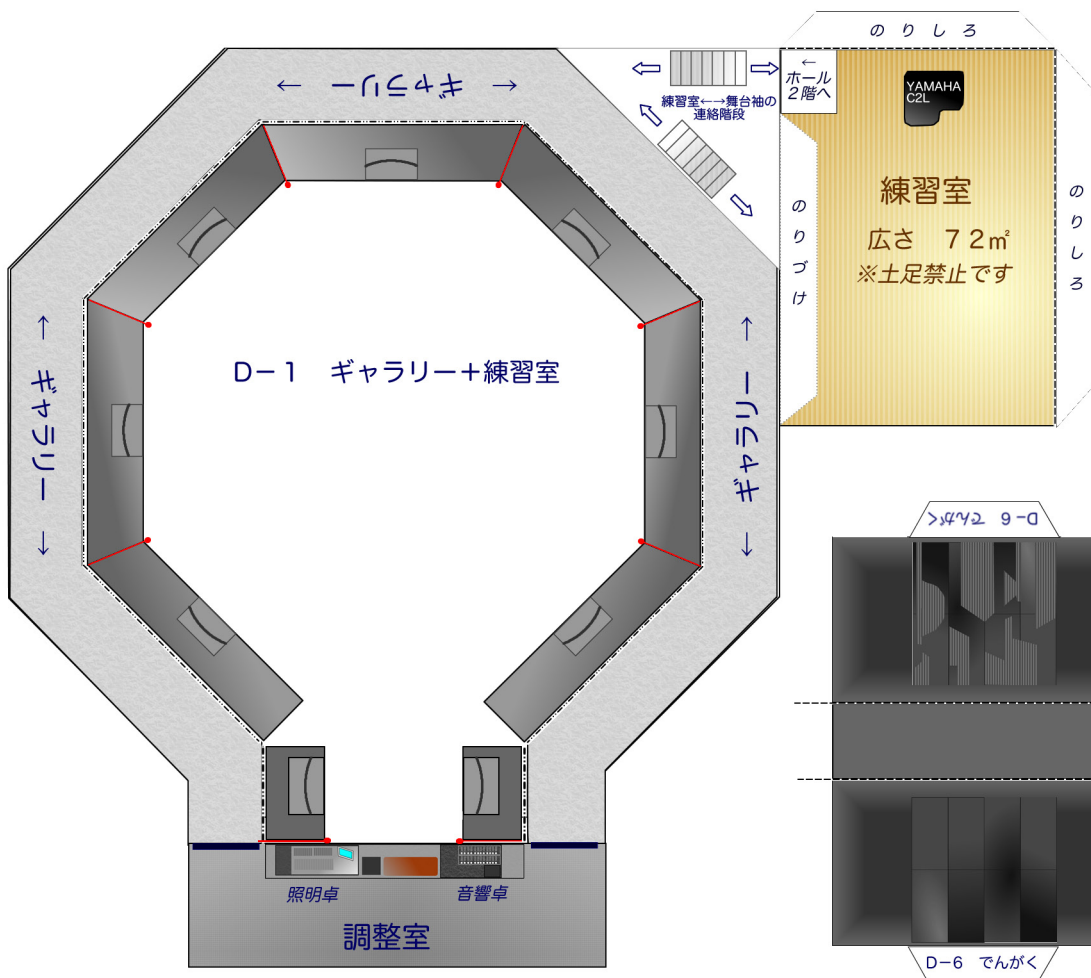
← ギャラリー →

のりしろ

← ホール 2階へ

YAMAHA C2L

練習室←→舞台袖の連絡階段

練習室

広さ 72㎡

※土足禁止です

のりづけ

のりしろ

D−1 ギャラリー+練習室

← ギャラリー →

← ギャラリー →

D−6 でんがく

照明卓

音響卓

調整室

D−6 でんがく